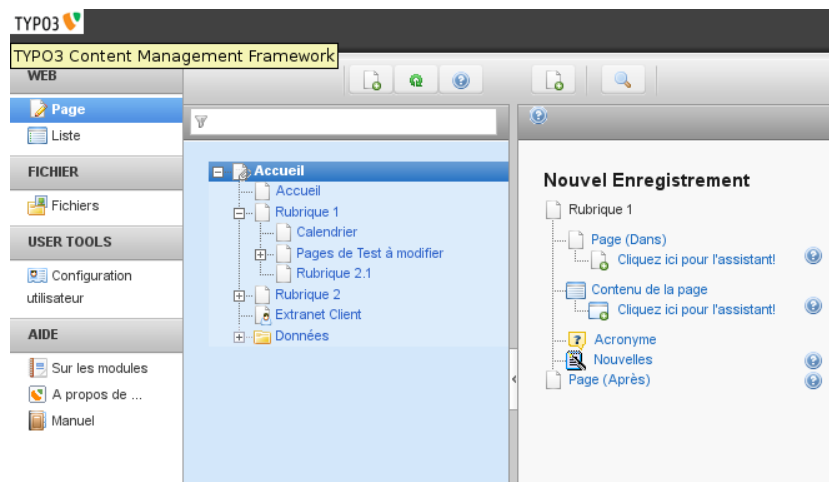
TYPO3

TYPO3 Content Management Framework

WEB

Page

Liste

FICHIER

Fichiers

USER TOOLS

Configuration utilisateur

AIDE

Sur les modules

A propos de ...

Manuel

Accueil
Accueil
Rubrique 1
Calendrier
Pages de Test à modifier
Rubrique 2.1
Rubrique 2
Extranet Client
Données

Nouvel Enregistrement

Rubrique 1
Page (Dans)
Cliquez ici pour l'assistant!
Contenu de la page
Cliquez ici pour l'assistant!
Acronyme
Nouvelles
Page (Après)